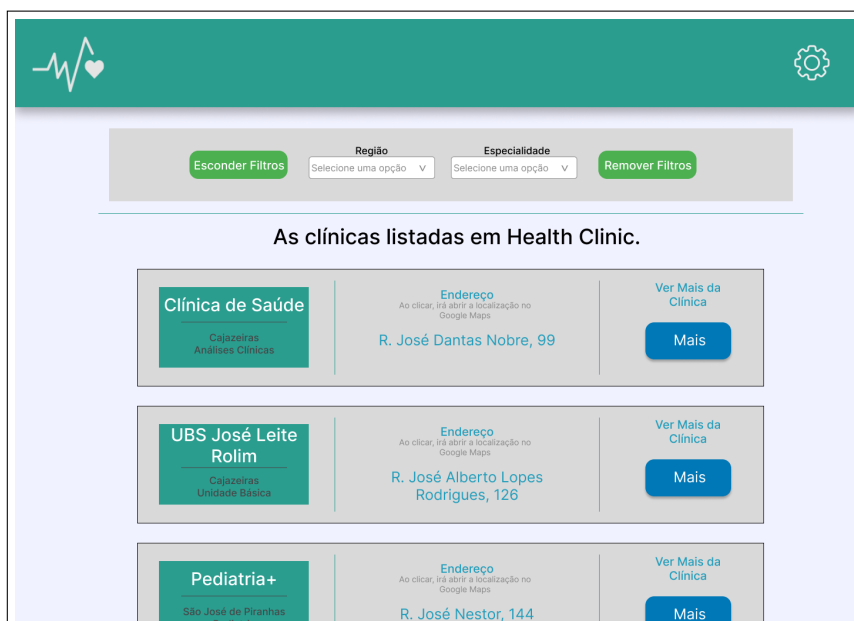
Esconder Filtros

Região
Selecione uma opção V

Especialidade
Selecione uma opção V

Remover Filtros

As clínicas listadas em Health Clinic.

Clínica de Saúde
Cajazeiras
Análises Clínicas

Endereço
Ao clicar, irá abrir a localização no Google Maps
R. José Dantas Nobre, 99

Ver Mais da Clínica
Mais

UBS José Leite Rolim
Cajazeiras
Unidade Básica

Endereço
Ao clicar, irá abrir a localização no Google Maps
R. José Alberto Lopes Rodrigues, 126

Ver Mais da Clínica
Mais

Pediatria+
São José de Piranhas
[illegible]

Endereço
Ao clicar, irá abrir a localização no Google Maps
R. José Nestor, 144

Ver Mais da Clínica
Mais